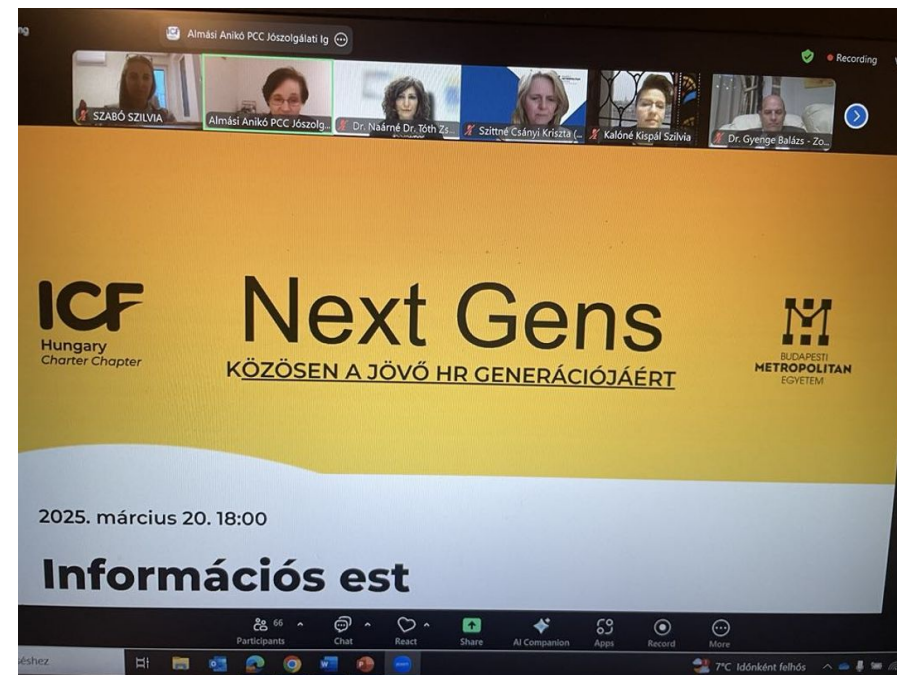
Almási Anikó PCC Jószolgálati Ig

Recording

SZABÓ SZILVIA

Almási Anikó PCC Jószolg...

Dr. Naárné Dr. Tóth Zs...

Szittné Csányi Kriszta (...

Kalóné Kispál Szilvia

Dr. Gyenge Balázs - Zo...

ICF
Hungary
Charter Chapter

Next Gens

KÖZÖSEN A JÖVŐ HR GENERÁCIÓJÁÉRT

BUDAPESTI
METROPOLITAN
EGYETEM

2025. március 20. 18:00

Információs est

66
Participants

Chat

React

Share

AI Companion

Apps

Record

More

7°C Időnként felhős